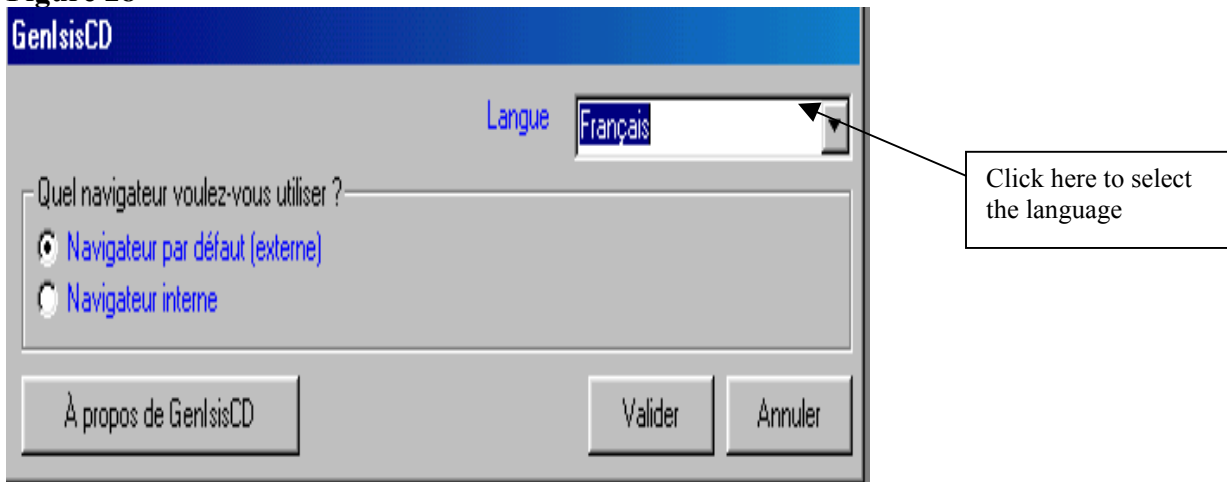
Figure 28

GenIsisCD

Langue Français

Quel navigateur voulez-vous utiliser ?

Navigateur par défaut (externe)

Navigateur interne

À propos de GenIsisCD

Valider

Annuler

Click here to select the language